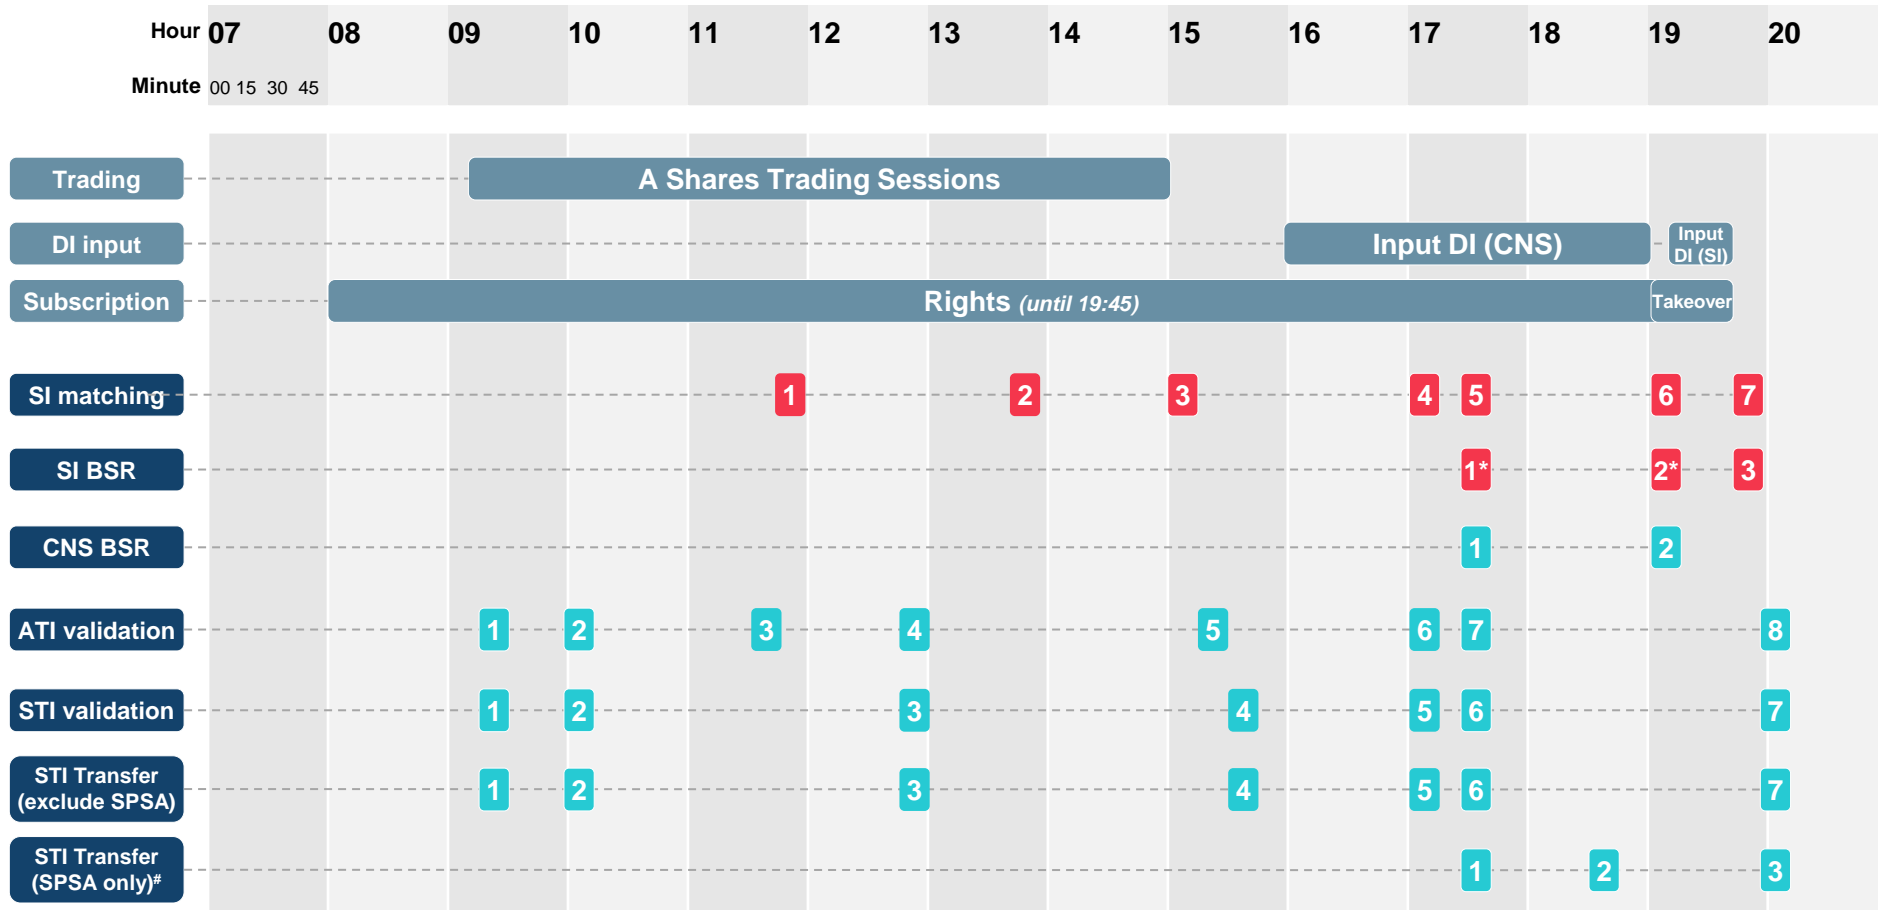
Hour 07 08 09 10 11 12 13 14 15 16 17 18 19 20

Minute 00 15 30 45

Trading
A Shares Trading Sessions

DI input
Input DI (CNS)
Input DI (SI)

Subscription
Rights *(until 19:45)*
Takeover

SI matching
1 2 3 4 5 6 7

SI BSR
1* 2* 3

CNS BSR
1 2

ATI validation
1 2 3 4 5 6 7 8

STI validation
1 2 3 4 5 6 7

STI Transfer (exclude SPSA)
1 2 3 4 5 6 7

STI Transfer (SPSA only)#
1 2 3